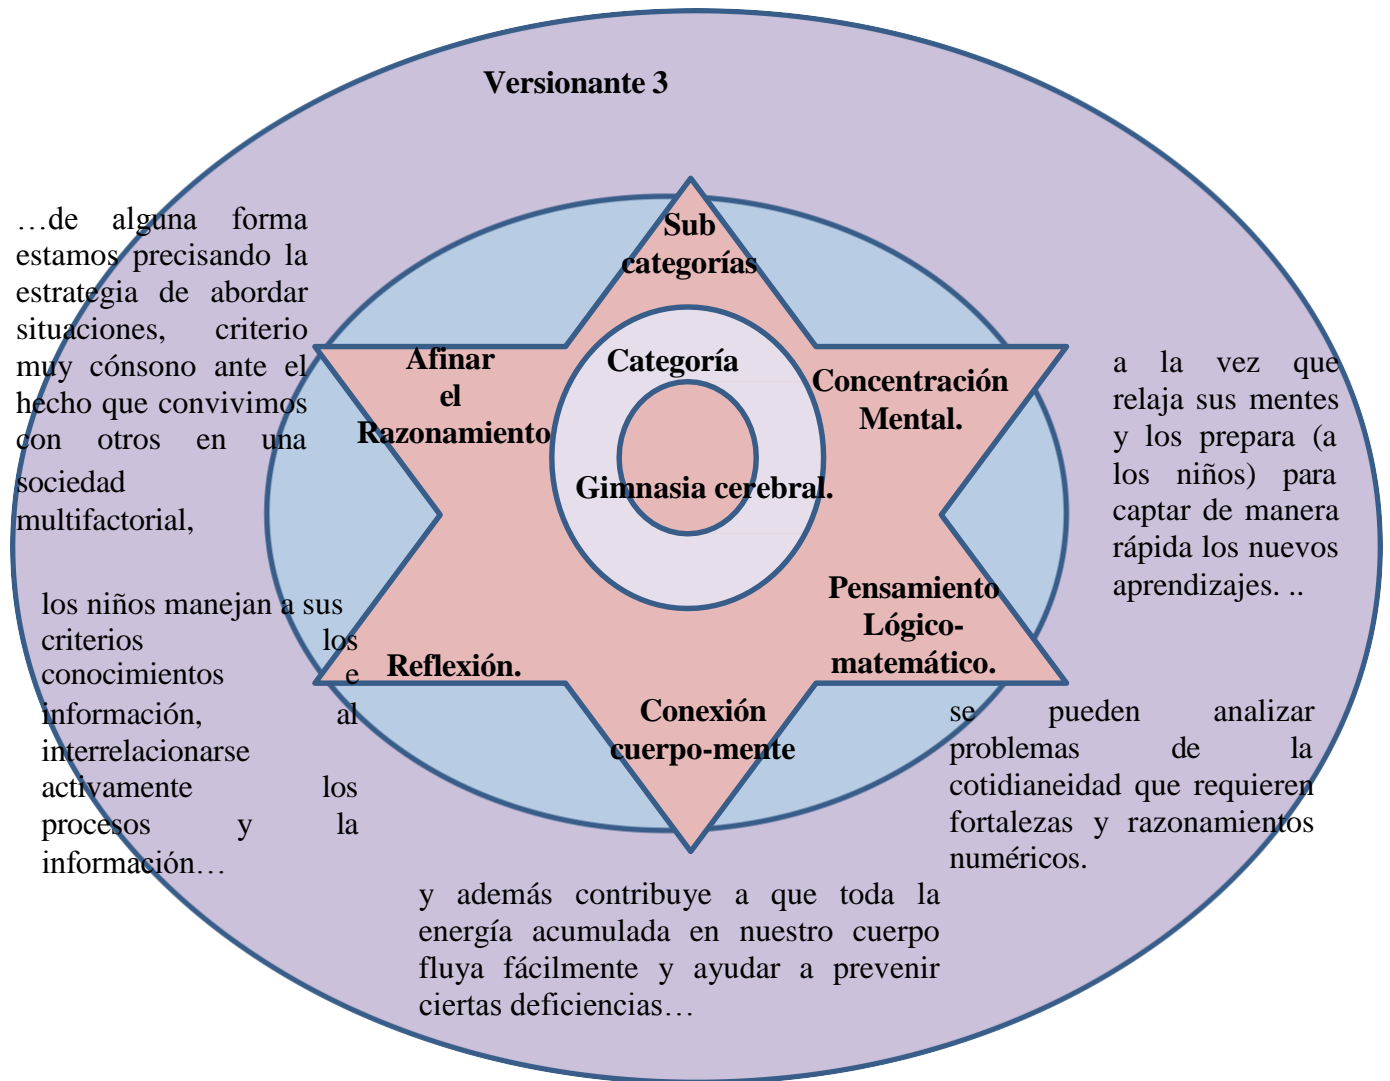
Versionante 3

…de alguna forma estamos precisando la estrategia de abordar situaciones, criterio muy cónsono ante el hecho que convivimos con otros en una sociedad multifactorial,

Sub categorías

Afinar el Razonamiento

Categoría

Concentración Mental.

Gimnasia cerebral.

a la vez que relaja sus mentes y los prepara (a los niños) para captar de manera rápida los nuevos aprendizajes. ..

los niños manejan a sus criterios los conocimientos e información, al interrelacionarse activamente los procesos y la información…

Reflexión.

Pensamiento Lógico-matemático.

Conexión cuerpo-mente

se pueden analizar problemas de la cotidianeidad que requieren fortalezas y razonamientos numéricos.

y además contribuye a que toda la energía acumulada en nuestro cuerpo fluya fácilmente y ayudar a prevenir ciertas deficiencias…